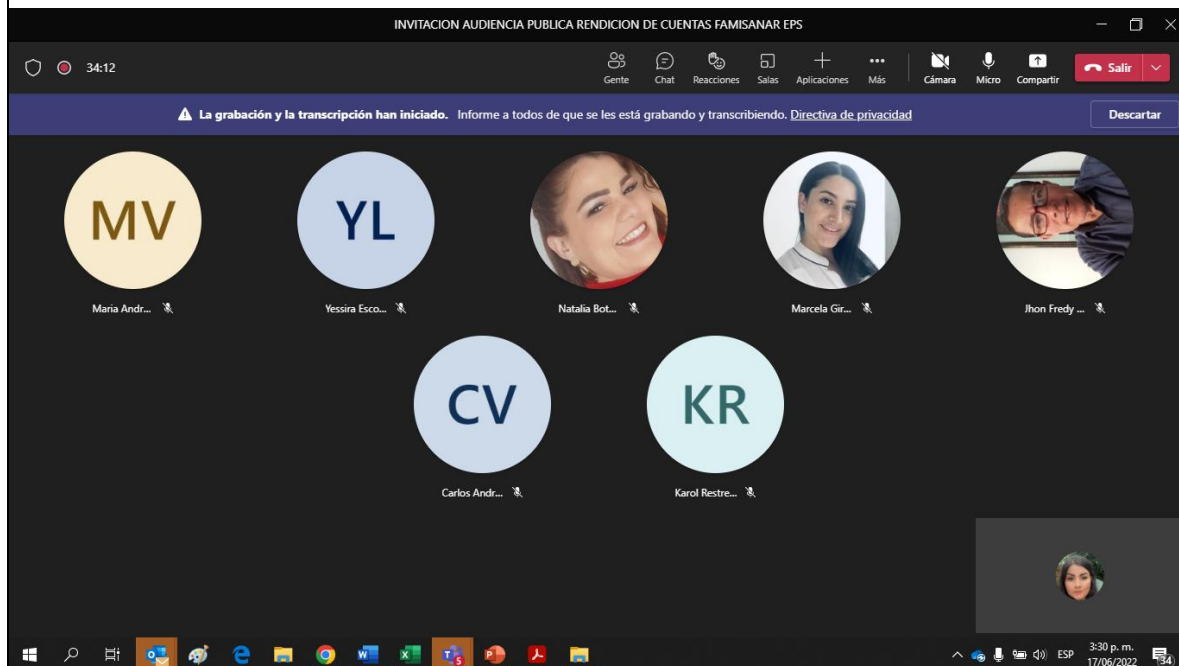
INVITACION AUDIENCIA PUBLICA RENDICION DE CUENTAS FAMISANAR EPS

34:12

Gente Chat Reacciones Salas Aplicaciones Más Cámara Micro Compartir Salir

La grabación y la transcripción han iniciado. Informe a todos de que se les está grabando y transcribiendo. Directiva de privacidad

Descartar

MV
Maria Andr...

YL
Yessira Esco...

Natalia Bot...

Marcela Gir...

Jhon Fredy ...

CV
Carlos Andr...

KR
Karol Restre...

ESP 3:30 p. m. 17/06/2022 34